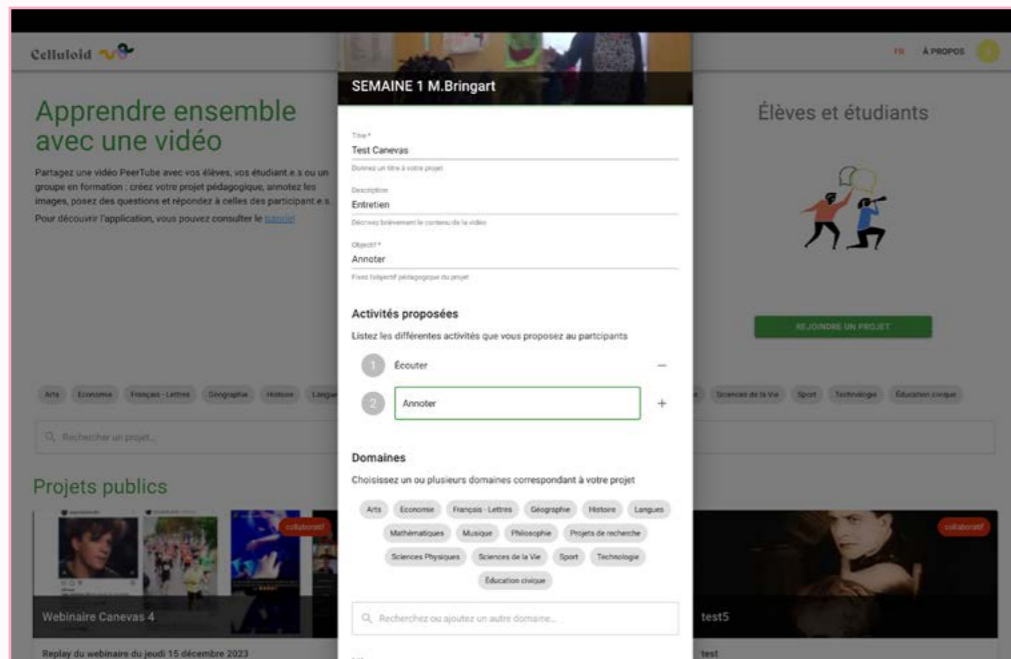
Celluloid

FR À PROPOS

Apprendre ensemble avec une vidéo

Partagez une vidéo PeerTube avec vos élèves, vos étudiant.e.s ou un groupe en formation : créez votre projet pédagogique, annotez les images, posez des questions et répondez à celles des participant.e.s.
Pour découvrir l'application, vous pouvez consulter le tutoriel

Élèves et étudiants

REJOINDRE UN PROJET

Arts Économie Français - Lettres Géographie Histoire Langues Sciences de la Vie Sport Technologie Éducation civique

Rechercher un projet...

Projets publics

collaboratif

Webinaire Canevas 4

Replay du webinaire du jeudi 15 décembre 2023

collaboratif

test5

test

SEMAINE 1 M.Bringart

Titre *
Test Canevas
Donnez un titre à votre projet

Description
Entretien
Décrivez brièvement le contenu de la vidéo

Objectif *
Annoter
Fixez l'objectif pédagogique du projet

Activités proposées

Listez les différentes activités que vous proposez au partcipants

1 Écouter —

2 Annoter +

Domaines

Choisissez un ou plusieurs domaines correspondant à votre projet

Arts Économie Français - Lettres Géographie Histoire Langues Mathématiques Musique Philosophie Projets de recherche Sciences Physiques Sciences de la Vie Sport Technologie Éducation civique

Recherchez ou ajoutez un autre domaine...